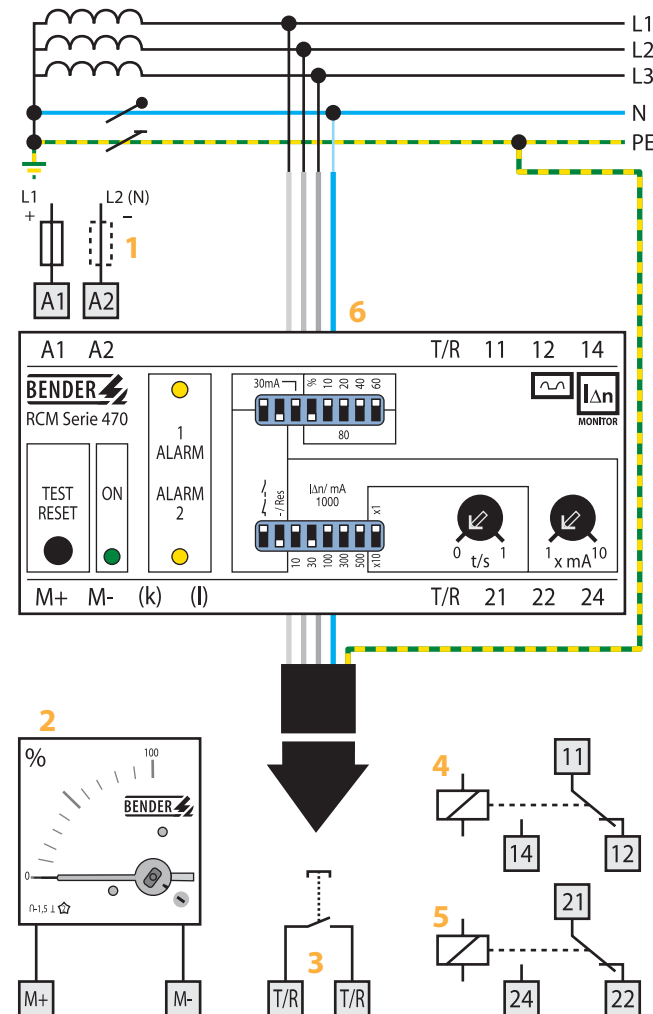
L1
L2
L3
N
PE

L1
+
L2 (N)
–
1
A1
A2

6

A1 A2 T/R 11 12 14

BENDER
RCM Serie 470

30mA
% 10 20 40 60
80

1
ALARM
ALARM
2

TEST
RESET

ON

-/Res

IΔn/ mA
1000
x1
x10
10 30 100 300 500

IΔn
MONITOR

0 t/s 1
1 x mA 10

M+ M- (k) (l) T/R 21 22 24

2
%
100
BENDER
0
0-1,5

M+
M-

3
T/R
T/R

4
11
14
12

5
21
24
22